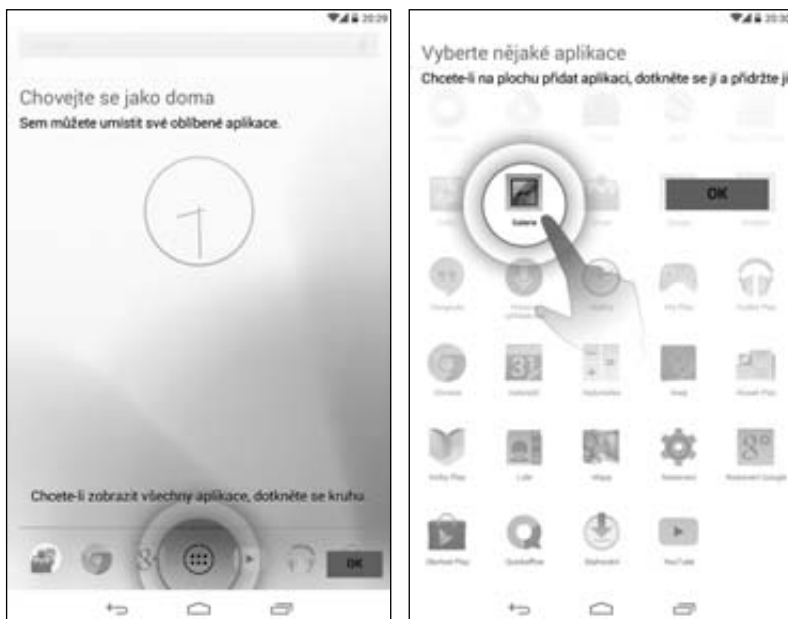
20:29

Chovejte se jako doma

Sem můžete umístit své oblíbené aplikace.

Chcete-li zobrazit všechny aplikace, dotkněte se kruhu

OK

20:30

Vyberte nějaké aplikace

Chcete-li na plochu přidat aplikaci, dotkněte se jí a přidržte ji

Galerie

OK

31

8+

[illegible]